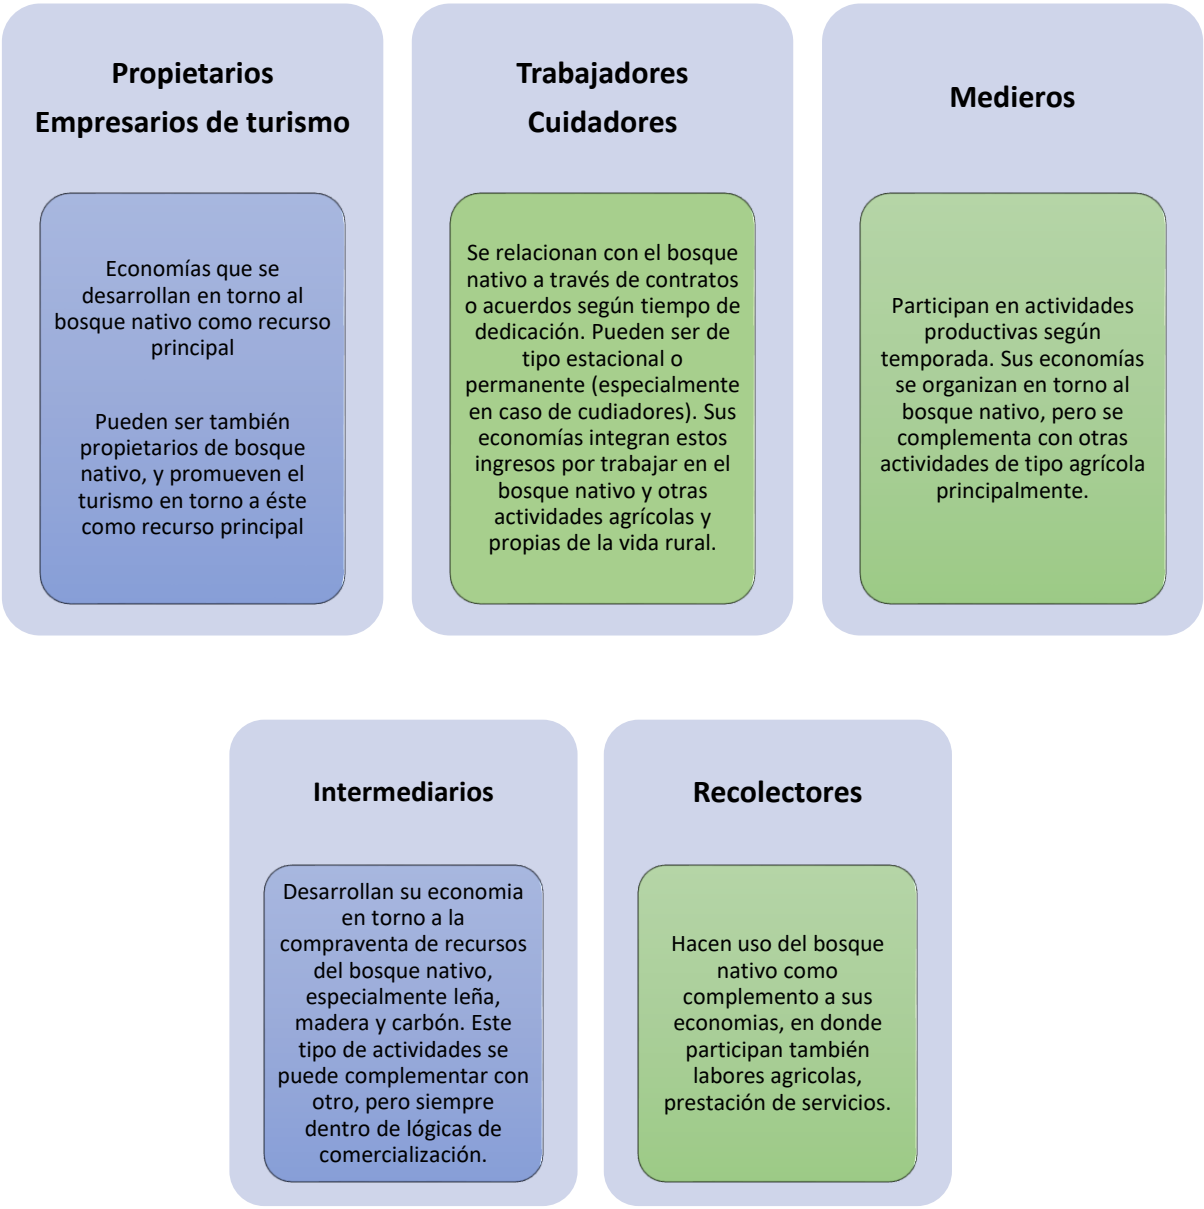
Propietarios
Empresarios de turismo

Economías que se desarrollan en torno al bosque nativo como recurso principal

Pueden ser también propietarios de bosque nativo, y promueven el turismo en torno a éste como recurso principal

Trabajadores
Cuidadores

Se relacionan con el bosque nativo a través de contratos o acuerdos según tiempo de dedicación. Pueden ser de tipo estacional o permanente (especialmente en caso de cudiadores). Sus economías integran estos ingresos por trabajar en el bosque nativo y otras actividades agrícolas y propias de la vida rural.

Medieros

Participan en actividades productivas según temporada. Sus economías se organizan en torno al bosque nativo, pero se complementa con otras actividades de tipo agrícola principalmente.

Intermediarios

Desarrollan su economia en torno a la compraventa de recursos del bosque nativo, especialmente leña, madera y carbón. Este tipo de actividades se puede complementar con otro, pero siempre dentro de lógicas de comercialización.

Recolectores

Hacen uso del bosque nativo como complemento a sus economias, en donde participan también labores agricolas, prestación de servicios.